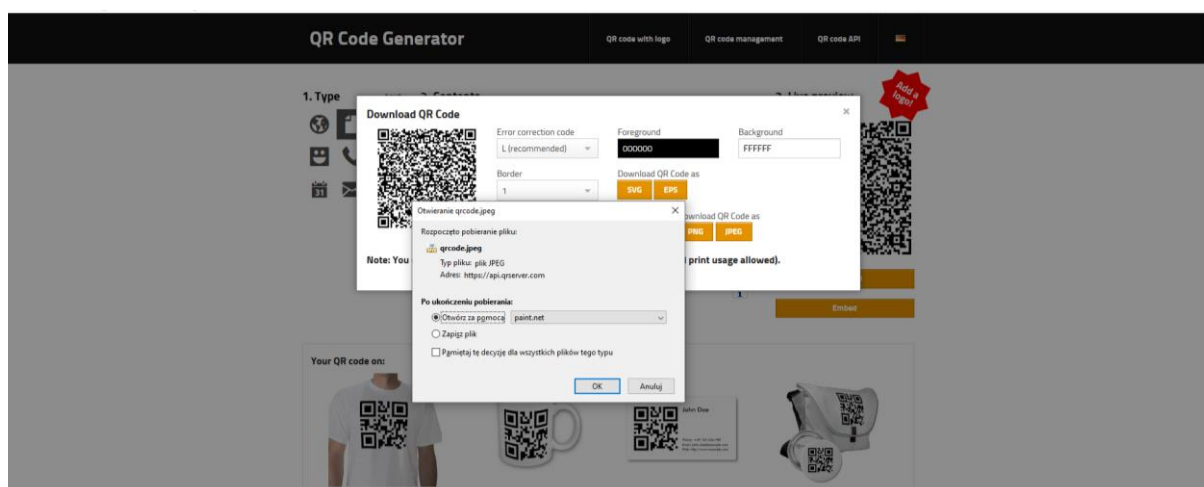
QR Code Generator

QR code with logo
QR code management
QR code API

1. Type
2. Contents
3. Live preview

Add a logo!

Download QR Code

×

Error correction code
L (recommended)

Foreground
000000

Background
FFFFFF

Border
1

Download QR Code as
SVG
EPS

Download QR Code as
PNG
JPEG

Note: You

print usage allowed).

Otwieranie qrcode.jpeg

×

Rozpoczęto pobieranie pliku:

qrcode.jpeg
Typ pliku: plik JPEG
Adres: https://api.qrserver.com

Po ukończeniu pobierania:
Otwórz za pomocą
paint.net
Zapisz plik
Pamiętaj tę decyzję dla wszystkich plików tego typu

OK
Anuluj

Embed

Your QR code on:

John Doe